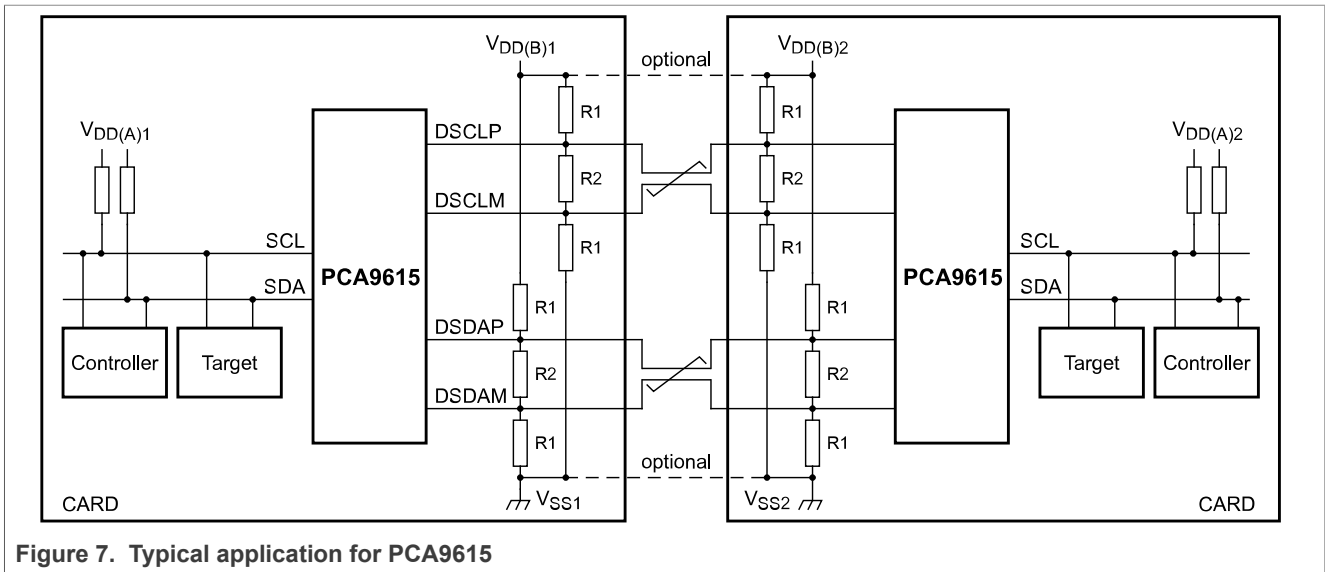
$V_{DD(B)1}$

optional

$V_{DD(B)2}$

$V_{DD(A)1}$

PCA9615

DSCLP

R1

R2

DSCLM

R1

SCL

SDA

R1

DSDAP

R2

DSDAM

R1

Controller

Target

R1

R2

R1

R1

R2

R1

PCA9615

$V_{DD(A)2}$

SCL

SDA

Target

Controller

optional

CARD

$V_{SS1}$

$V_{SS2}$

CARD

Figure 7. Typical application for PCA9615